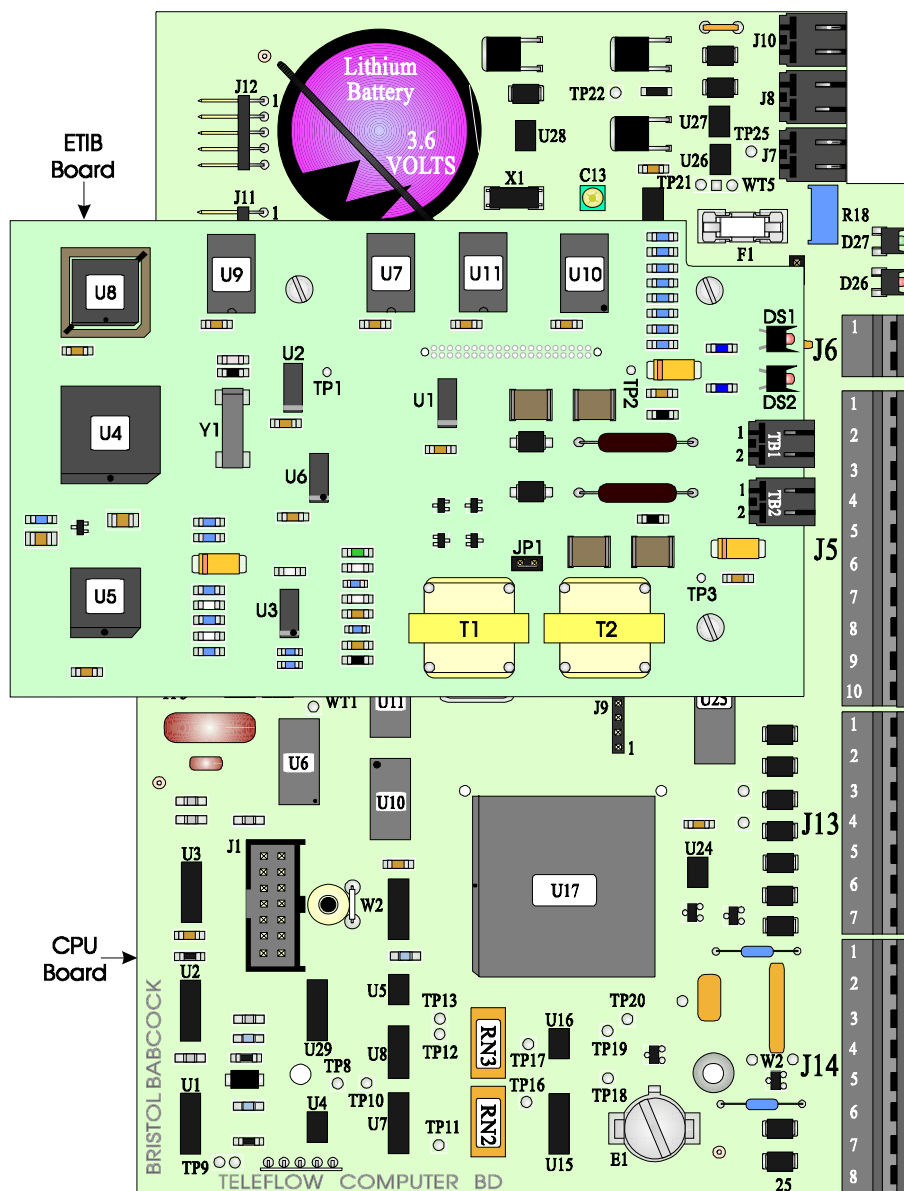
ETIB Board

Lithium Battery 3.6 VOLTS

J12 1
J11 1
U28
X1
C13
TP22
U27
TP25
U26
TP21
WT5
J10
J8
J7
R18
D27
D26
F1

U8
U9
U7
U11
U10
U4
U2
TP1
U1
TP2
DS1
DS2
J6
1
Y1
U6
TB1 1 2
TB2 1 2
J5
U5
U3
JP1
T1
T2
TP3
1
2
3
4
5
6
7
8
9
10

WT1
U11
U10
U6
J9 1
U23
U17
J13
1
2
3
4
5
6
7
U24
J1
W2
CPU Board
U3
U2
U1
U29
TP8
TP10
U4
U5
U8
U7
TP13
TP12
TP11
RN3
RN2
TP17
TP16
U16
U15
TP20
TP19
TP18
E1
W2
J14
1
2
3
4
5
6
7
8
25
TP9
BRISTOL BABCOCK
TELEFLOW COMPUTER BD